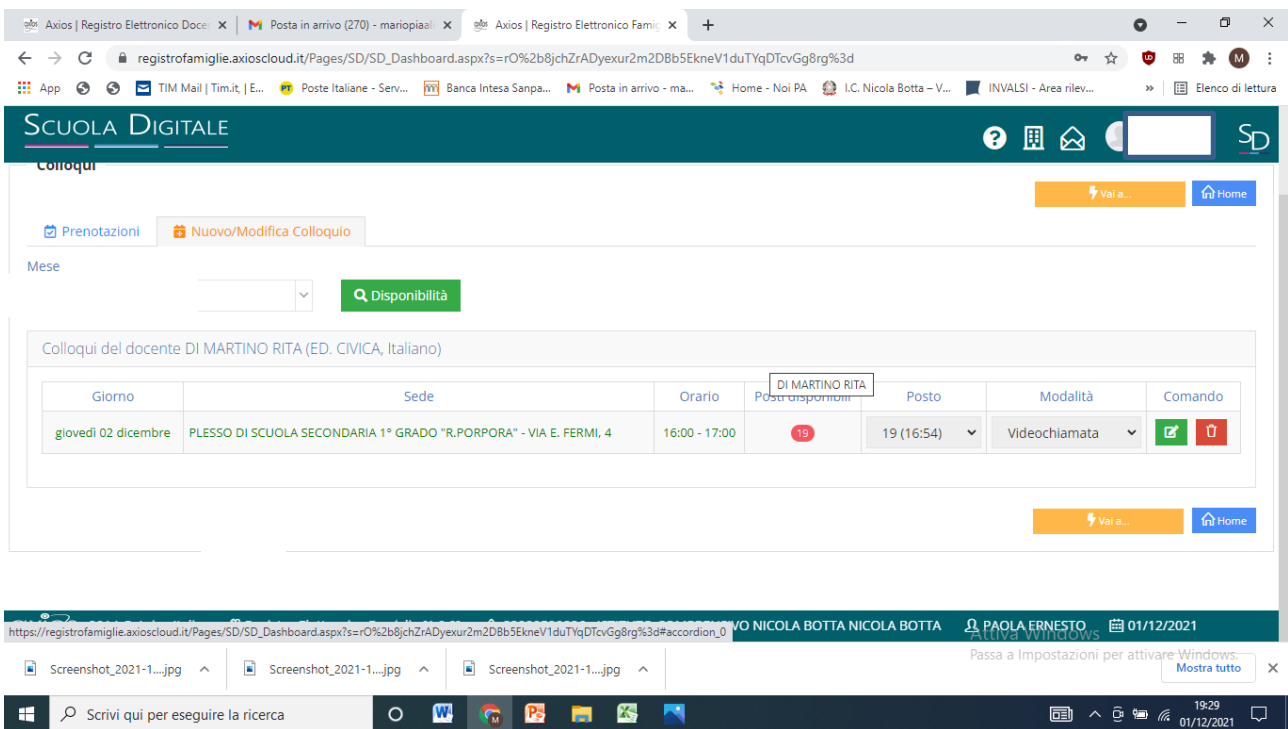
Axios | Registro Elettronico Doce ×
Posta in arrivo (270) - mariopiaal ×
Axios | Registro Elettronico Famig ×
+

registrofamiglie.axioscloud.it/Pages/SD/SD_Dashboard.aspx?s=rO%2b8jchZrADyexur2m2DBb5EkneV1duTYqDTcvGg8rg%3d

App TIM Mail | Tim.it, | E... Poste Italiane - Serv... Banca Intesa Sanpa... Posta in arrivo - ma... Home - Noi PA I.C. Nicola Botta – V... INVALSI - Area rilev... » Elenco di lettura

SCUOLA DIGITALE

SD

Colloqui

Vai a... Home

Prenotazioni Nuovo/Modifica Colloquio

Mese

Disponibilità

Colloqui del docente DI MARTINO RITA (ED. CIVICA, Italiano)

DI MARTINO RITA

| Giorno | Sede | Orario | Posti disponibili | Posto | Modalità | Comando |
|---|---|---|---|---|---|---|
| giovedì 02 dicembre | PLESSO DI SCUOLA SECONDARIA 1° GRADO "R.PORPORA" - VIA E. FERMI, 4 | 16:00 - 17:00 | 19 | 19 (16:54) | Videochiamata | |

Vai a... Home

https://registrofamiglie.axioscloud.it/Pages/SD/SD_Dashboard.aspx?s=rO%2b8jchZrADyexur2m2DBb5EkneV1duTYqDTcvGg8rg%3d#accordion_0
VO NICOLA BOTTA NICOLA BOTTA PAOLA ERNESTO 01/12/2021

Attiva Windows
Passa a Impostazioni per attivare Windows.

Screenshot_2021-1....jpg Screenshot_2021-1....jpg Screenshot_2021-1....jpg Mostra tutto

Scrivi qui per eseguire la ricerca

19:29
01/12/2021